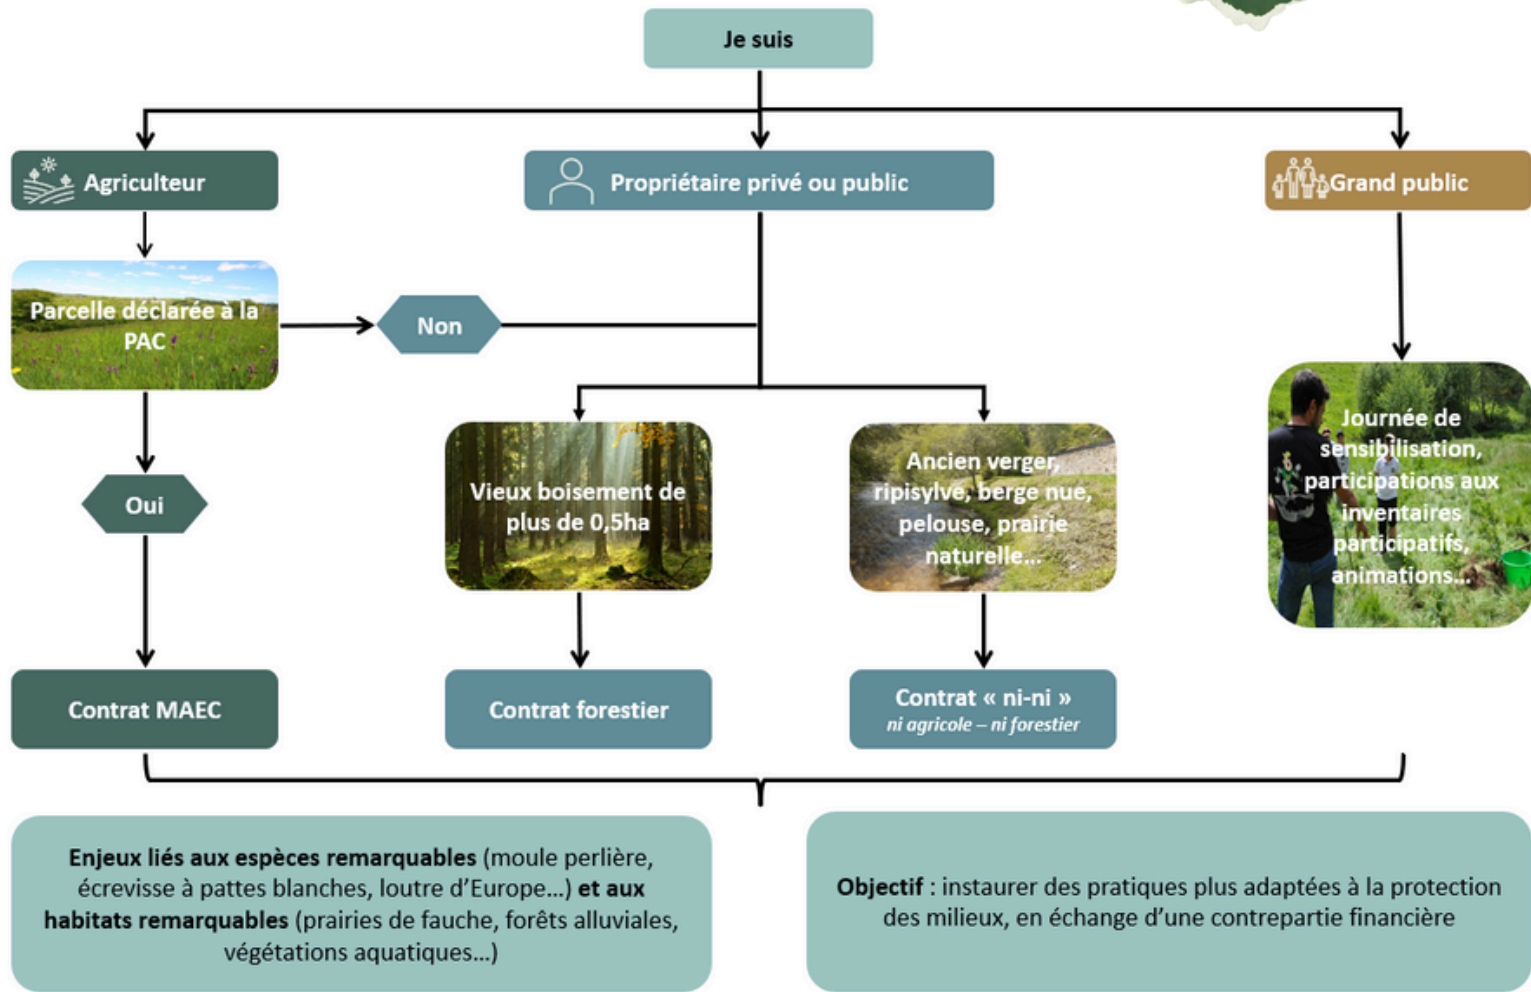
Je suis

Agriculteur

Propriétaire privé ou public

Grand public

Parcelle déclarée à la PAC

Non

Oui

Vieux boisement de plus de 0,5ha

Ancien verger, ripisylve, berge nue, pelouse, prairie naturelle…

Journée de sensibilisation, participations aux inventaires participatifs, animations…

Contrat MAEC

Contrat forestier

Contrat « ni-ni »
ni agricole – ni forestier

Enjeux liés aux espèces remarquables (moule perlière, écrevisse à pattes blanches, loutre d'Europe…) et aux habitats remarquables (prairies de fauche, forêts alluviales, végétations aquatiques…)

Objectif : instaurer des pratiques plus adaptées à la protection des milieux, en échange d'une contrepartie financière